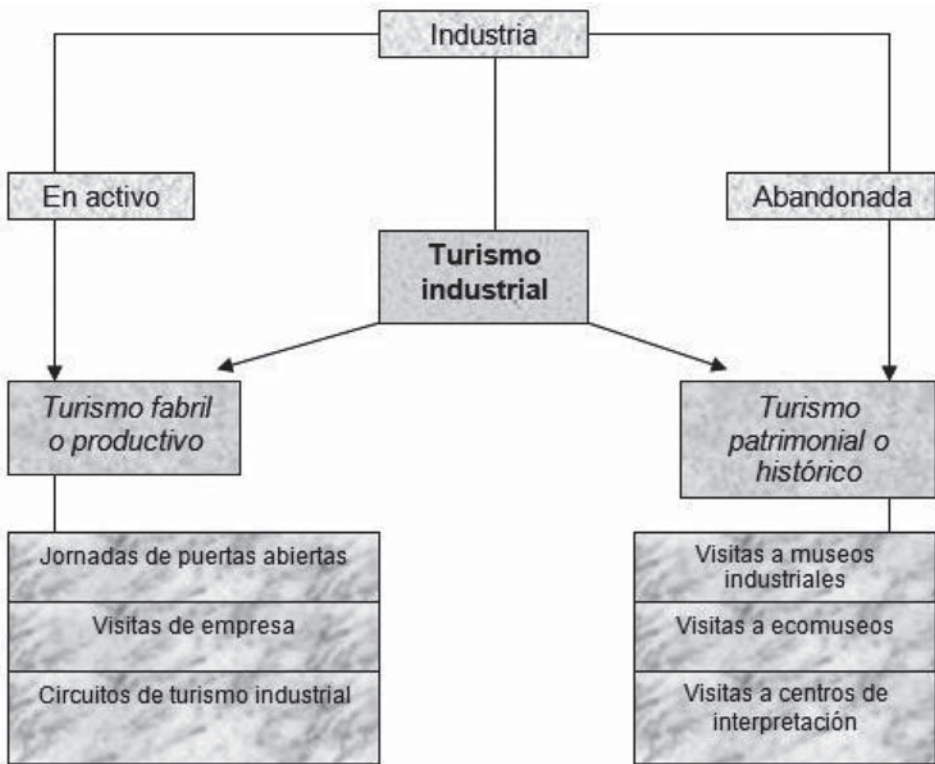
Industria

En activo

Abandonada

Turismo industrial

Turismo fabril o productivo

Turismo patrimonial o histórico

Jornadas de puertas abiertas

Visitas de empresa

Circuitos de turismo industrial

Visitas a museos industriales

Visitas a ecomuseos

Visitas a centros de interpretación